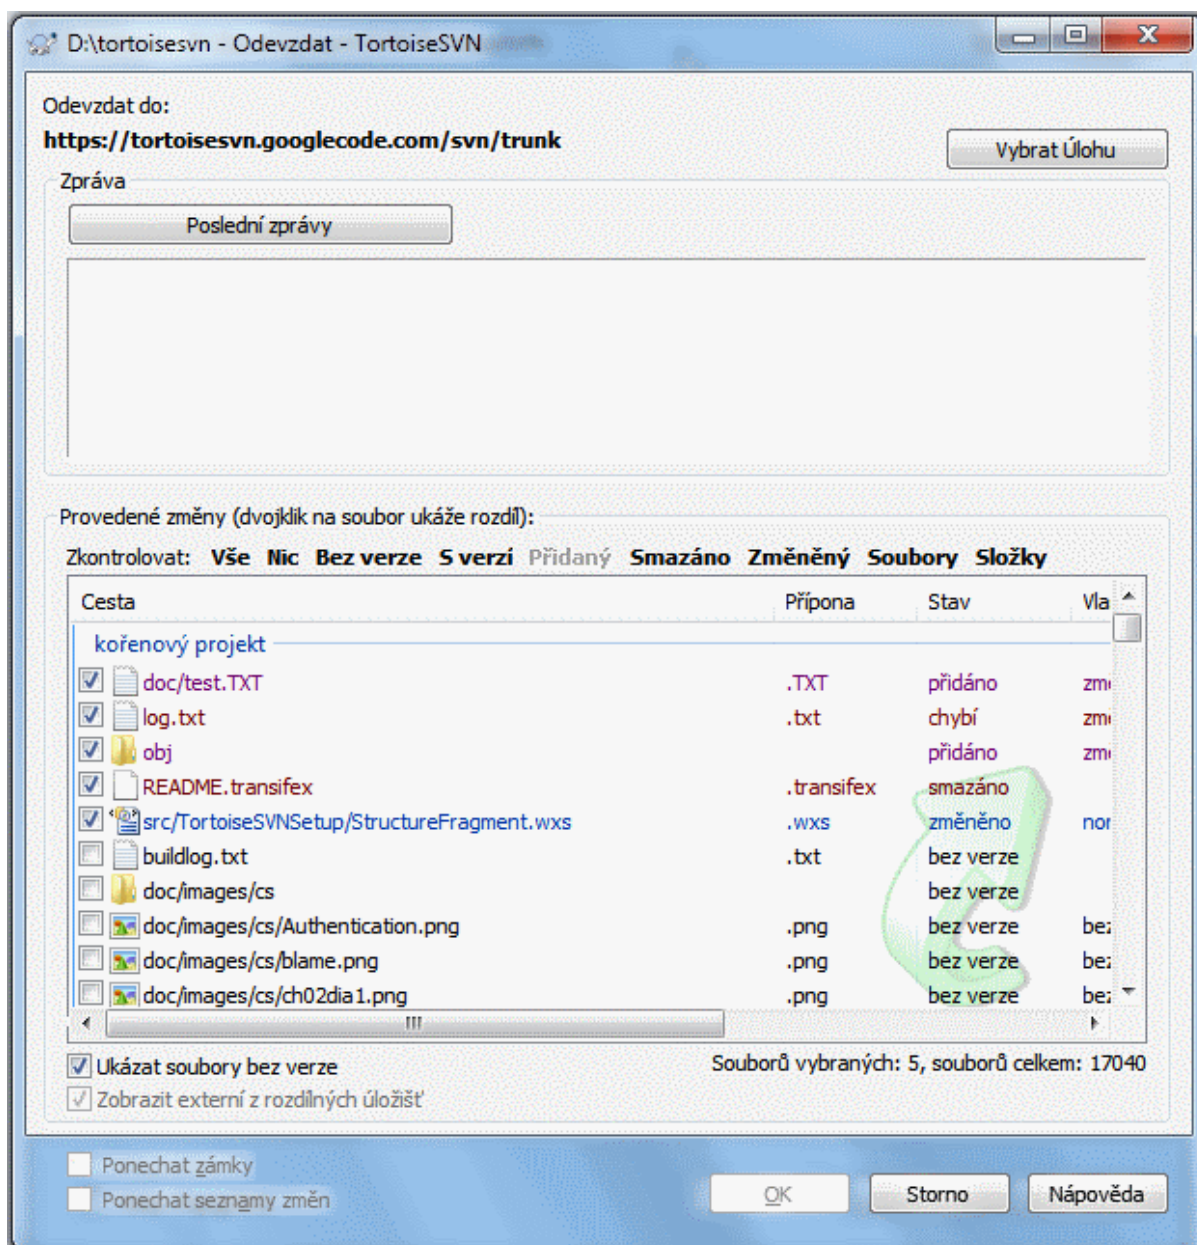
D:\tortoisesvn - Odevzdat - TortoiseSVN

Odevzdat do:
https://tortoisesvn.googlecode.com/svn/trunk

Vybrat Úlohu

Zpráva

Poslední zprávy

Provedené změny (dvojklik na soubor ukáže rozdíl):

Zkontrolovat: Vše Nic Bez verze S verzí Přidaný Smazáno Změněný Soubory Složky

| Cesta | Přípona | Stav | Vla |
|---|---|---|---|
| kořenový projekt | | | |
| doc/test.TXT | .TXT | přidáno | zm |
| log.txt | .txt | chybí | zm |
| obj | | přidáno | zm |
| README.transifex | .transifex | smazáno | |
| src/TortoiseSVNSetup/StructureFragment.wxs | .wxs | změněno | nor |
| buildlog.txt | .txt | bez verze | |
| doc/images/cs | | bez verze | |
| doc/images/cs/Authentication.png | .png | bez verze | bez |
| doc/images/cs/blame.png | .png | bez verze | bez |
| doc/images/cs/ch02dia1.png | .png | bez verze | bez |

Ukázat soubory bez verze
Souborů vybraných: 5, souborů celkem: 17040
Zobrazit externí z rozdílných úložišť

Ponechat zámky
Ponechat seznamy změn

OK
Storno
Nápověda